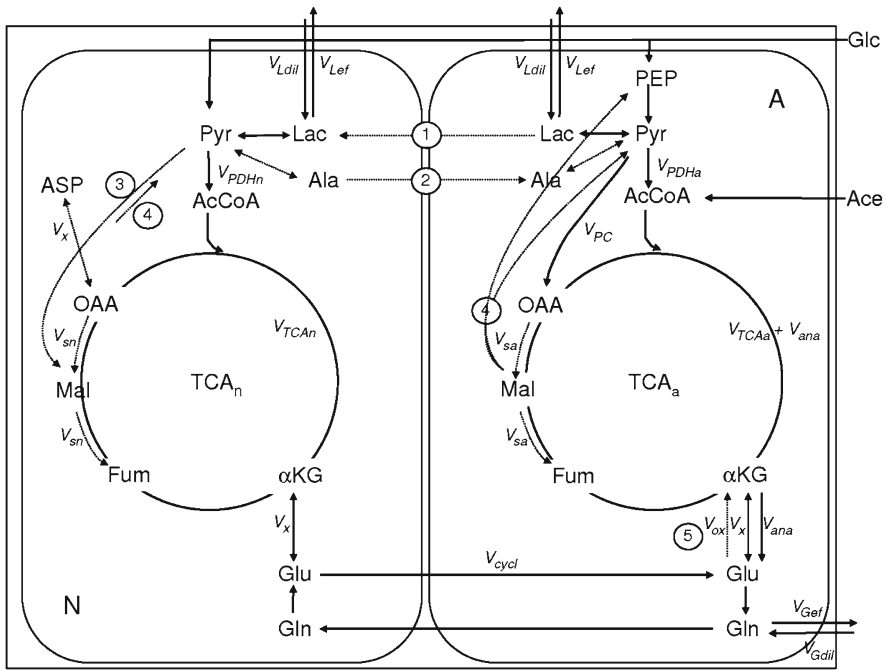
Glc

$V_{Ldil}$ $V_{Lef}$

$V_{Ldil}$ $V_{Lef}$

PEP

A

Pyr Lac

1

Lac Pyr

$V_{PDHn}$

Ala

2

Ala

$V_{PDHa}$

ASP

3

4

AcCoA

AcCoA

Ace

$V_x$

$V_{PC}$

OAA

$V_{TCAn}$

4

OAA

$V_{TCAa}$ + $V_{ana}$

$V_{sn}$

$V_{sa}$

Mal

TCA$_n$

Mal

TCA$_a$

$V_{sn}$

$V_{sa}$

Fum

αKG

Fum

αKG

$V_x$

5

$V_{ox}$ $V_x$ $V_{ana}$

Glu

$V_{cycl}$

Glu

N

$V_{Gef}$

Gln

Gln

$V_{Gdil}$